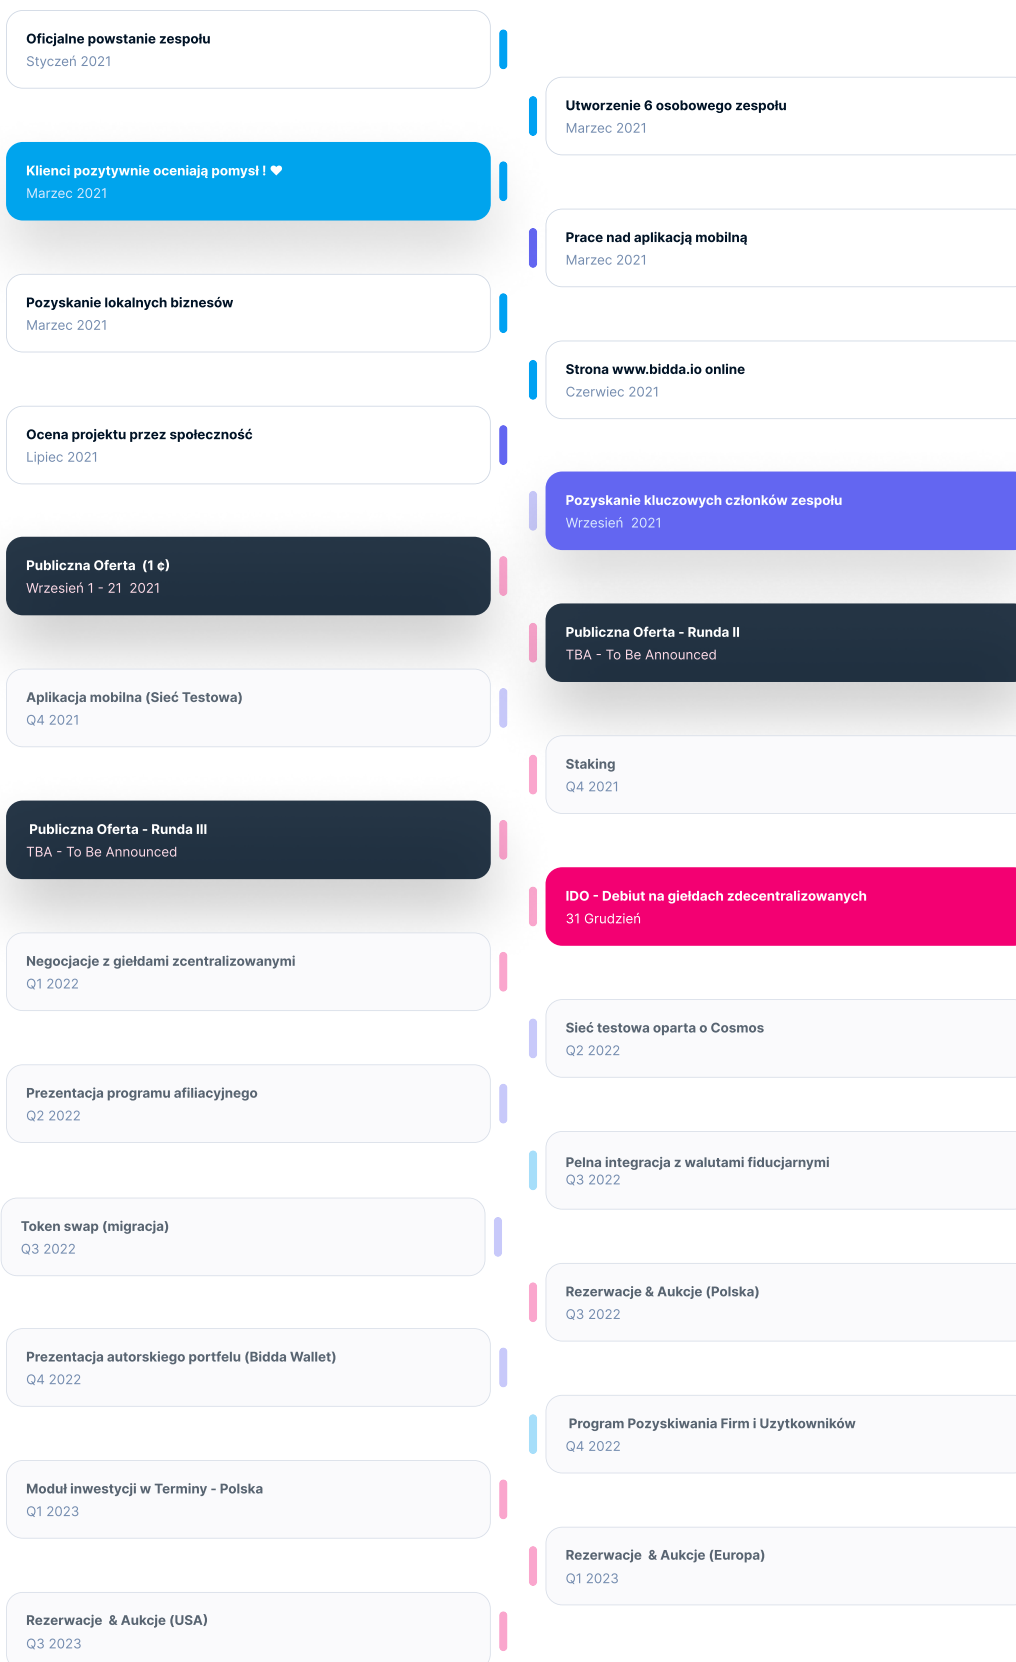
Oficjalne powstanie zespołu
Styczeń 2021

Utworzenie 6 osobowego zespołu
Marzec 2021

Klienci pozytywnie oceniają pomysł ! ♥
Marzec 2021

Prace nad aplikacją mobilną
Marzec 2021

Pozyskanie lokalnych biznesów
Marzec 2021

Strona www.bidda.io online
Czerwiec 2021

Ocena projektu przez społeczność
Lipiec 2021

Pozyskanie kluczowych członków zespołu
Wrzesień 2021

Publiczna Oferta (1 ¢)
Wrzesień 1 - 21 2021

Publiczna Oferta - Runda II
TBA - To Be Announced

Aplikacja mobilna (Sieć Testowa)
Q4 2021

Staking
Q4 2021

Publiczna Oferta - Runda III
TBA - To Be Announced

IDO - Debiut na giełdach zdecentralizowanych
31 Grudzień

Negocjacje z giełdami zcentralizowanymi
Q1 2022

Sieć testowa oparta o Cosmos
Q2 2022

Prezentacja programu afiliacyjnego
Q2 2022

Pelna integracja z walutami fiducjarnymi
Q3 2022

Token swap (migracja)
Q3 2022

Rezerwacje & Aukcje (Polska)
Q3 2022

Prezentacja autorskiego portfelu (Bidda Wallet)
Q4 2022

Program Pozyskiwania Firm i Uzytkowników
Q4 2022

Moduł inwestycji w Terminy - Polska
Q1 2023

Rezerwacje & Aukcje (Europa)
Q1 2023

Rezerwacje & Aukcje (USA)
Q3 2023